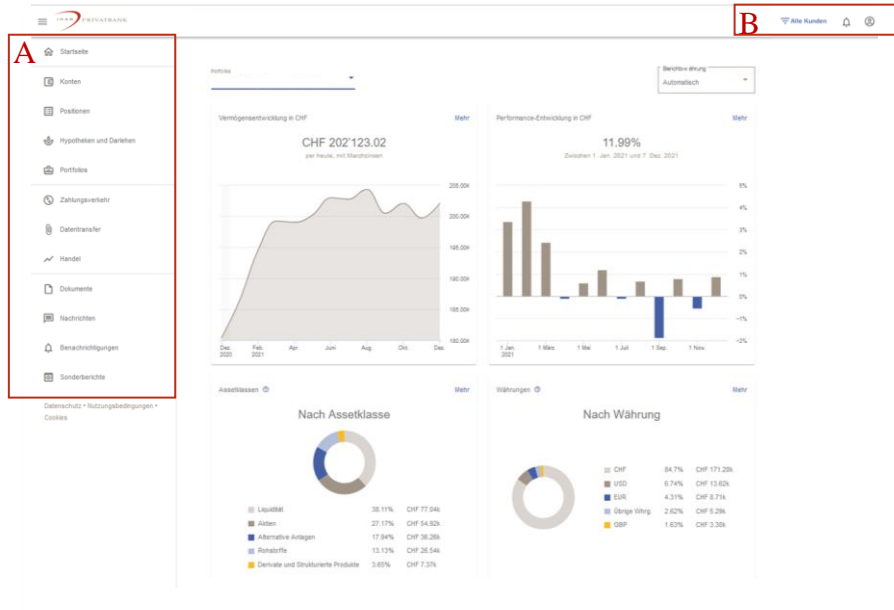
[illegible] PRIVATBANK

A

B

Alle Kunden

Startseite
Konten
Positionen
Hypotheken und Darlehen
Portfolios
Zahlungsverkehr
Datentransfer
Handel
Dokumente
Nachrichten
Benachrichtigungen
Sonderberichte

Datenschutz • Nutzungsbedingungen • Cookies

Portfolio

Berichtswährung
Automatisch

Vermögensentwicklung in CHF
Mehr
CHF 202'123.02
per heute, mit Marchzinsen
205.00k
200.00k
195.00k
190.00k
185.00k
180.00k
Dez. 2020
Feb. 2021
Apr.
Juni
Aug.
Okt.
Dez.

Performance-Entwicklung in CHF
Mehr
11.99%
Zwischen 1. Jan. 2021 und 7. Dez. 2021
5%
4%
3%
2%
1%
0%
-1%
-2%
1 Jan. 2021
1 März
1 Mai
1 Juli
1 Sep.
1 Nov.

Assetklassen
Mehr
Nach Assetklasse

| | | |
|---|---|---|
| Liquidität | 38.11% | CHF 77.04k |
| Aktien | 27.17% | CHF 54.92k |
| Alternative Anlagen | 17.94% | CHF 36.26k |
| Rohstoffe | 13.13% | CHF 26.54k |
| Derivate und Strukturierte Produkte | 3.65% | CHF 7.37k |

Währungen
Mehr
Nach Währung

| | | |
|---|---|---|
| CHF | 84.7% | CHF 171.20k |
| USD | 6.74% | CHF 13.62k |
| EUR | 4.31% | CHF 8.71k |
| Übrige Währg. | 2.62% | CHF 5.29k |
| GBP | 1.63% | CHF 3.30k |